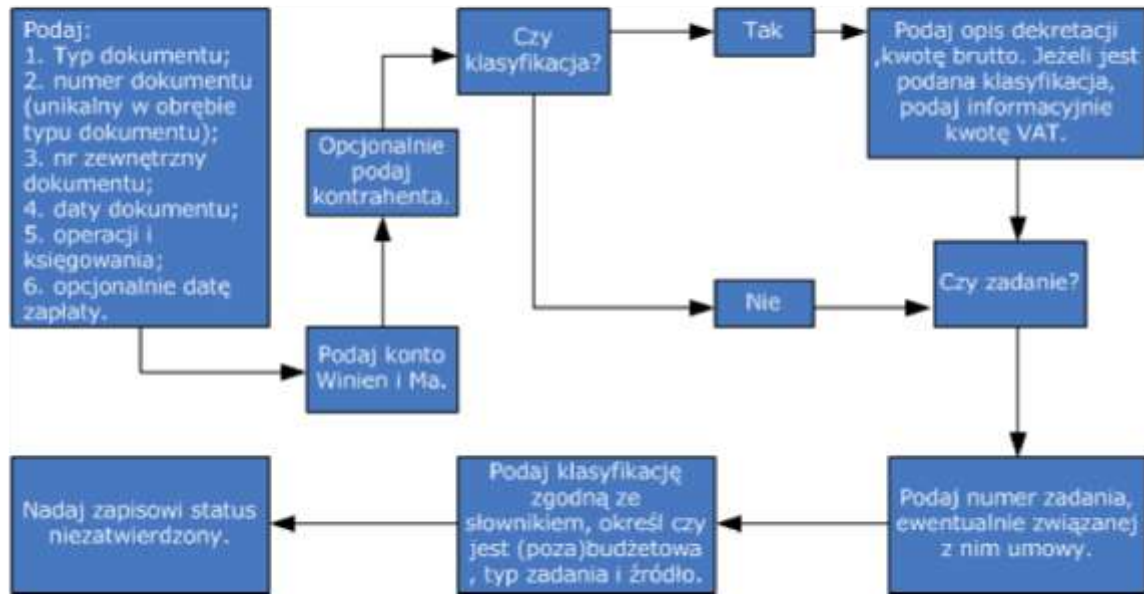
Podaj:
1. Typ dokumentu;
2. numer dokumentu (unikalny w obrębie typu dokumentu);
3. nr zewnętrzny dokumentu;
4. daty dokumentu;
5. operacji i księgowania;
6. opcjonalnie datę zapłaty.

Podaj konto Winien i Ma.

Opcjonalnie podaj kontrahenta.

Czy klasyfikacja?

Tak

Podaj opis dekretacji ,kwotę brutto. Jeżeli jest podana klasyfikacja, podaj informacyjnie kwotę VAT.

Nie

Czy zadanie?

Podaj numer zadania, ewentualnie związanej z nim umowy.

Podaj klasyfikację zgodną ze słownikiem, określ czy jest (poza)budżetowa , typ zadania i źródło.

Nadaj zapisowi status niezatwierdzony.